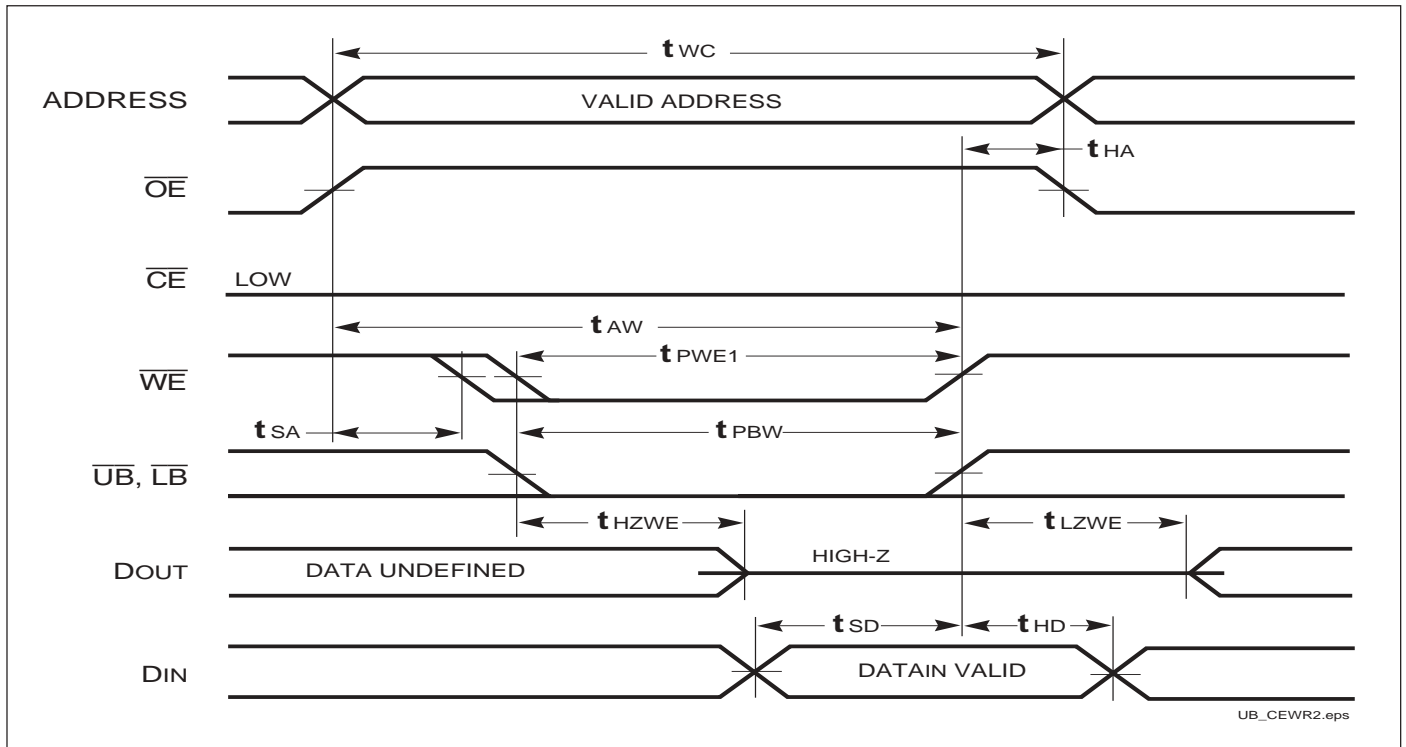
$t_{WC}$

ADDRESS

VALID ADDRESS

$t_{HA}$

$\overline{OE}$

$\overline{CE}$ LOW

$t_{AW}$

$t_{PWE1}$

$\overline{WE}$

$t_{SA}$

$t_{PBW}$

$\overline{UB}$, $\overline{LB}$

$t_{HZWE}$

$t_{LZWE}$

DOUT

DATA UNDEFINED

HIGH-Z

$t_{SD}$

$t_{HD}$

DIN

DATAIN VALID

UB_CEWR2.eps